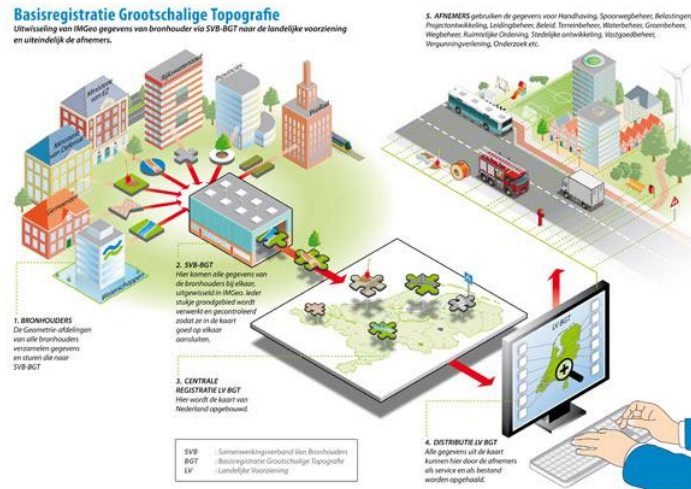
Basisregistratie Grootschalige Topografie
Uitwisseling van IMGeo gegevens van bronhouder via SVB-BGT naar de landelijke voorziening en uiteindelijk de afnemers.

5. AFNEMERS gebruiken de gegevens voor Handhaving, Spoorwegbeheer, Belastingen, Projectontwikkeling, Leidingbeheer, Beleid, Terreinbeheer, Waterbeheer, Groenbeheer, Wegbeheer, Ruimtelijke Ordening, Stedelijke ontwikkeling, Vastgoedbeheer, Vergunningverlening, Onderzoek etc.

Ministerie van EZ
Ministerie van Defensie
Gemeente
Spoorbeheerder
Provincie
Waterschap

2. SVB-BGT
Hier komen alle gegevens van de bronhouders bij elkaar, uitgewisseld in IMGeo. Ieder stukje grondgebied wordt verwerkt en gecontroleerd zodat ze in de kaart goed op elkaar aansluiten.

1. BRONHOUDERS
De Geometrie-afdelingen van alle bronhouders verzamelen gegevens en sturen die naar SVB-BGT

3. CENTRALE REGISTRATIE LV BGT
Hier wordt de kaart van Nederland opgebouwd.

LV BGT

4. DISTRIBUTIE LV BGT
Alle gegevens uit de kaart kunnen hier door de afnemers als service en als bestand worden opgehaald.

SVB : Samenwerkingsverband Van Bronhouders
BGT : Basisregistratie Grootschalige Topografie
LV : Landelijke Voorziening